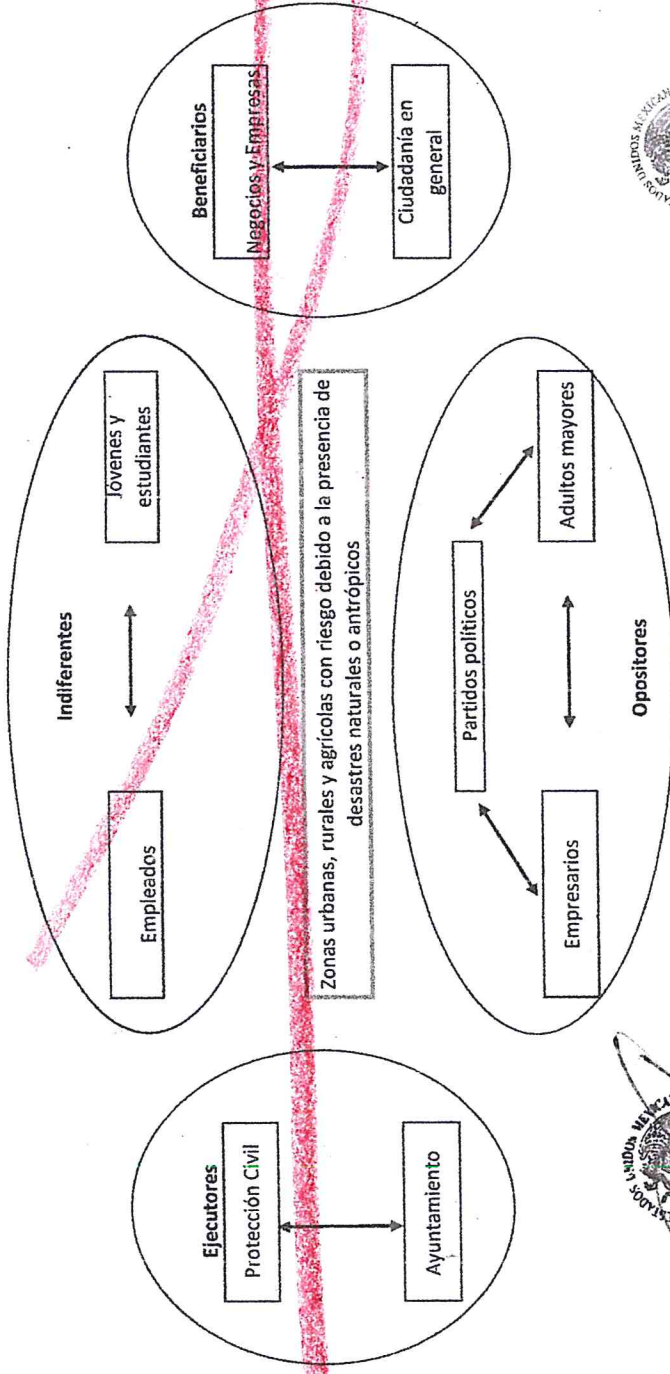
Ejecutores
Protección Civil
Ayuntamiento

Indiferentes
Empleados
Jóvenes y estudiantes

Zonas urbanas, rurales y agrícolas con riesgo debido a la presencia de desastres naturales o antrópicos

Opositores
Empresarios
Partidos políticos
Adultos mayores

Beneficiarios
Negocios y Empresas
Ciudadanía en general

ESTADOS UNIDOS MEXICANOS
ESTADOS UNIDOS MEXICANOS